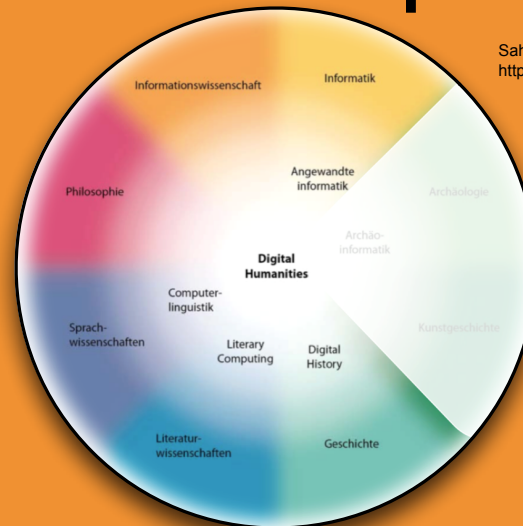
Sah
http

Informationswissenschaft

Informatik

Philosophie

Angewandte informatik

Archäologie

Archäo-informatik

Digital Humanities

Computer-linguistik

Sprach-wissenschaften

Literary Computing

Digital History

Kunstgeschichte

Literatur-wissenschaften

Geschichte